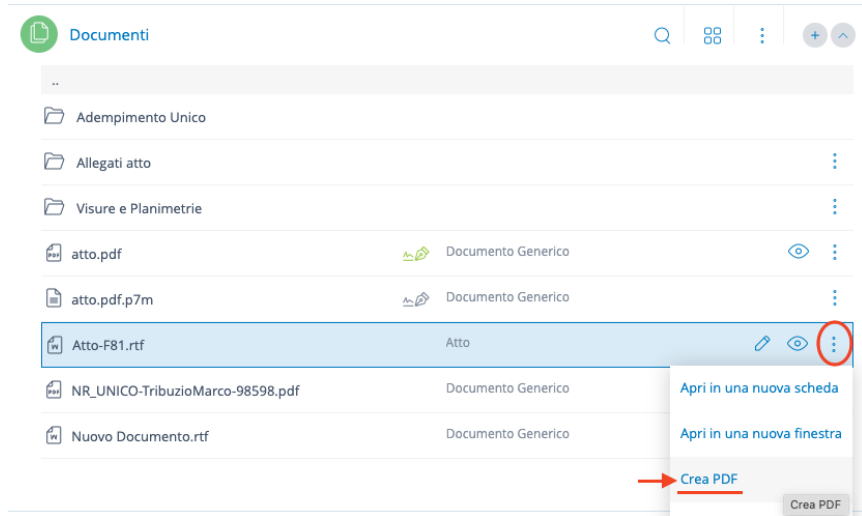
Documenti

..

Adempimento Unico

Allegati atto

Visure e Planimetrie

atto.pdf Documento Generico

atto.pdf.p7m Documento Generico

Atto-F81.rtf Atto

NR_UNICO-TribuzioMarco-98598.pdf Documento Generico

Nuovo Documento.rtf Documento Generico

Apri in una nuova scheda

Apri in una nuova finestra

Crea PDF

Crea PDF